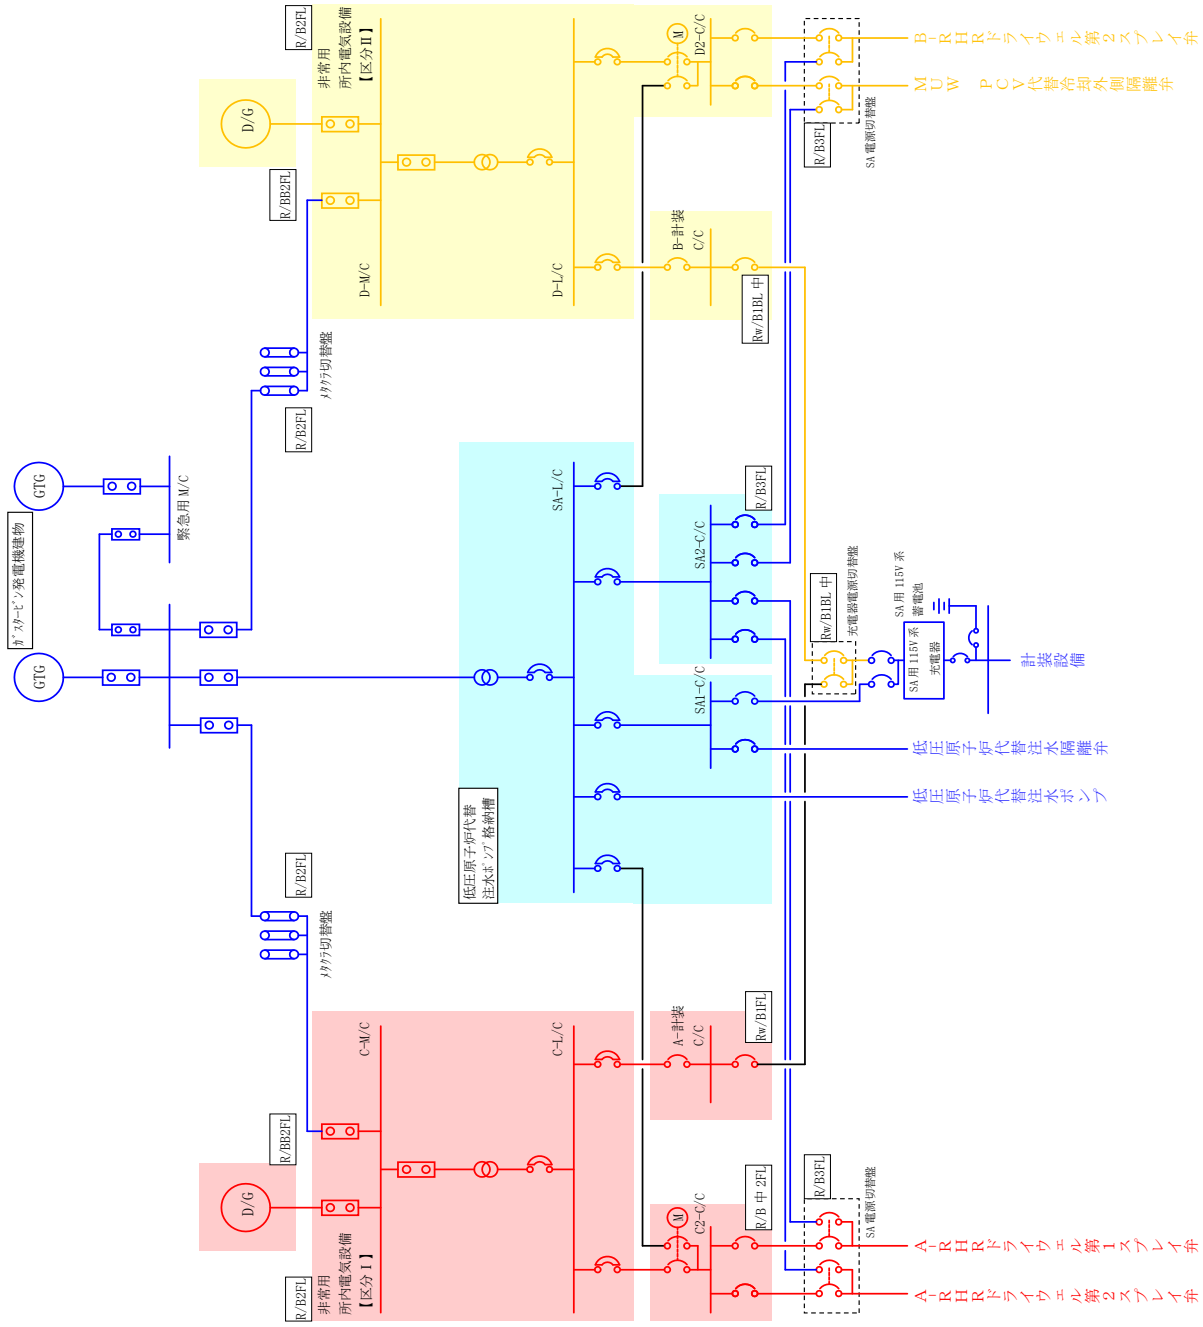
R/B2FL
非常用
所内電気設備
【区分Ⅱ】
D/G
R/BB2FL
D-M/C
D-L/C
D2-C/C
M
B-計装
C/C
Rw/B1BL 中
R/B3FL
SA 電源切替盤
B－RHRドライウェル第2スプレイ弁
MUW PCV代替冷却外側隔離弁
メタクラ切替盤
R/B2FL
GTG
緊急用 M/C
ガスタービン発電機建物
GTG
SA-L/C
R/B3FL
SA2-C/C
Rw/B1BL 中
充電器電源切替盤
SA 用 115V 系
蓄電池
SA 用 115V 系
充電器
計装設備
SA1-C/C
低圧原子炉代替注水隔離弁
低圧原子炉代替注水ポンプ
低圧原子炉代替
注水ポンプ格納槽
R/B2FL
メタクラ切替盤
Rw/B1FL
C-M/C
C-L/C
A-計装
C/C
R/BB2FL
D/G
R/B 中 2FL
C2-C/C
M
R/B3FL
SA 電源切替盤
A－RHRドライウェル第1スプレイ弁
A－RHRドライウェル第2スプレイ弁
R/B2FL
非常用
所内電気設備
【区分Ⅰ】